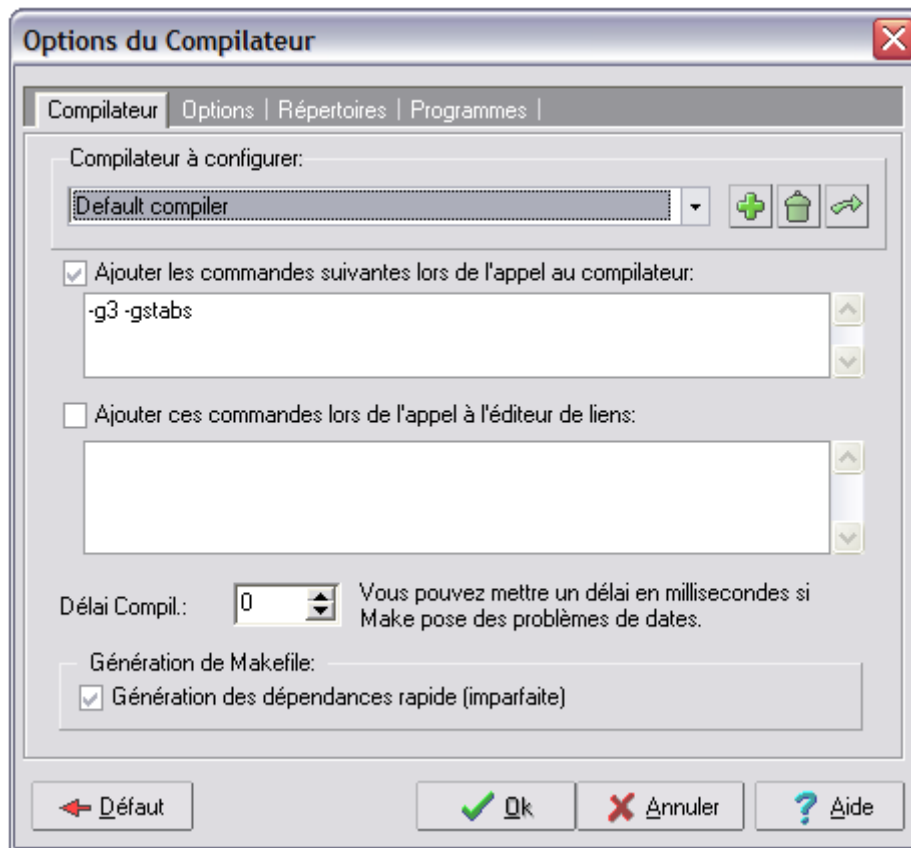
Options du Compilateur

Compilateur | Options | Répertoires | Programmes |

Compilateur à configurer:

Default compiler

Ajouter les commandes suivantes lors de l'appel au compilateur:

-g3 -gstabs

Ajouter ces commandes lors de l'appel à l'éditeur de liens:

Délai Compil.: 0

Vous pouvez mettre un délai en millisecondes si Make pose des problèmes de dates.

Génération de Makefile:

Génération des dépendances rapide (imparfaite)

Défaut

Ok

Annuler

Aide